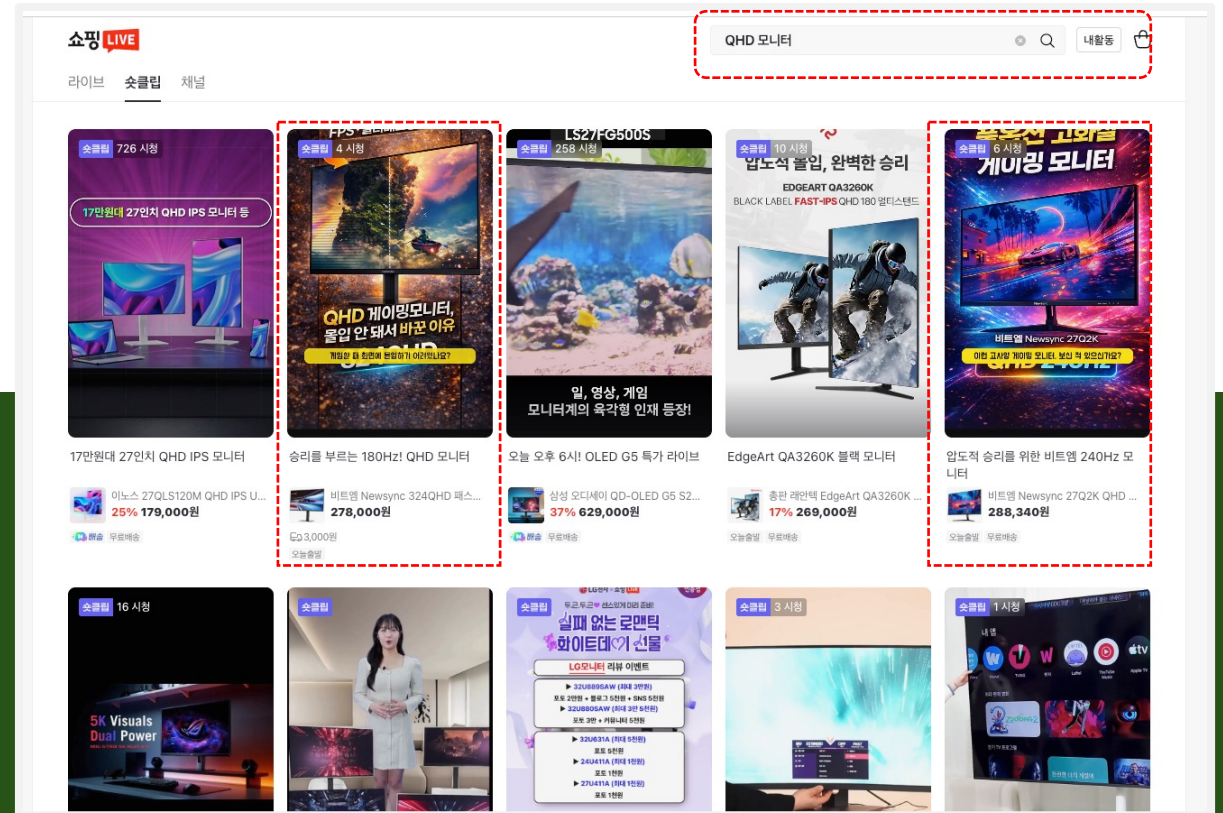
쇼핑 LIVE

QHD 모니터

내활동

라이브 숏클립 채널

숏클립 726 시청

17만원대 27인치 QHD IPS 모니터 등

17만원대 27인치 QHD IPS 모니터

이노스 27QLS120M QHD IPS U...
25% 179,000원
무료배송

숏클립 4 시청

QHD 게이밍모니터, 몰입 안 돼서 바꾼 이유

게임할 때 화면에 몰입하기 어려웠나요?

승리를 부르는 180Hz! QHD 모니터

비트엠 Newsync 324QHD 패스...
278,000원
3,000원
오늘출발

LS27FG500S

숏클립 258 시청

일, 영상, 게임
모니터계의 육각형 인재 등장!

오늘 오후 6시! OLED G5 특가 라이브

삼성 오디세이 QD-OLED G5 S2...
37% 629,000원
무료배송

숏클립 10 시청

압도적 몰입, 완벽한 승리

EDGEART QA3260K
BLACK LABEL FAST-IPS QHD 180 멀티스탠드

EdgeArt QA3260K 블랙 모니터

총판 레안텍 EdgeArt QA3260K ...
17% 269,000원
오늘출발 무료배송

숏클립 6 시청

게이밍 모니터

비트엠 Newsync 27Q2K

이런 고사양 게이밍 모니터, 보신 적 있으신가요?

압도적 승리를 위한 비트엠 240Hz 모니터

비트엠 Newsync 27Q2K QHD ...
288,340원
오늘출발 무료배송

숏클립 16 시청

5K Visuals Dual Power

숏클립

숏클립

LG전자 · 쇼핑 LIVE

두근두근 센스있게 미리 준비!
실패 없는 로맨틱 화이트데이 선물

LG모니터 리뷰 이벤트

▶ 32U889SAW (최대 3만원)
포토 2만원 + 블로그 5천원 + SNS 5천원
▶ 32U880SAW (최대 3만 5천원)
포토 3만 + 커뮤니티 5천원

▶ 32U631A (최대 5천원)
포토 5천원
▶ 24U411A (최대 1천원)
포토 1천원
▶ 27U411A (최대 1천원)
포토 1천원

숏클립 3 시청

숏클립 1 시청

tv